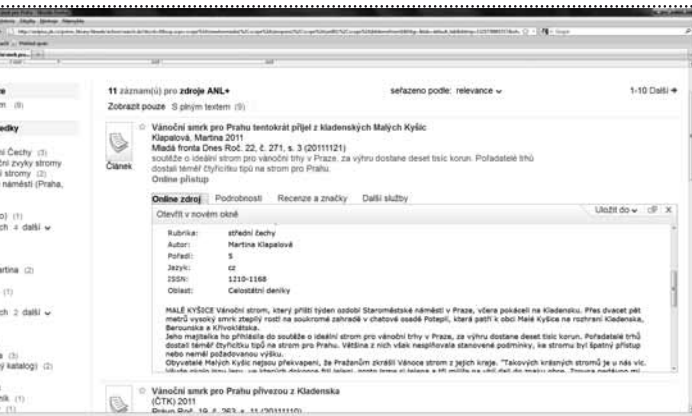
11 záznam(ů) pro zdroje ANL+
Zobrazit pouze S plným textem (9)
seřazeno podle: relevance
1-10 Další

Vánoční smrk pro Prahu tentokrát přijel z kladenských Malých Kyšic
Klapalová, Martina 2011
Mladá fronta Dnes Roč. 22, č. 271, s. 3 (20111121)
soutěže o ideální strom pro vánoční trhy v Praze, za výhru dostane deset tisíc korun. Pořadatelé trhů dostali téměř čtyřicítku tipů na strom pro Prahu.
Online přístup
Článek

Online zdroj | Podrobnosti | Recenze a značky | Další služby
Otevřít v novém okně
Uložit do

| Rubrika: | střední čechy |
|---|---|
| Autor: | Martina Klapalová |
| Pořadí: | 5 |
| Jazyk: | cz |
| ISSN: | 1210-1168 |
| Oblast: | Celostátní deníky |

MALÉ KYŠICE Vánoční strom, který příští týden ozdobí Staroměstské náměstí v Praze, včera pokáceli na Kladensku. Přes dvacet pět metrů vysoký smrk ztepilý rostl na soukromé zahradě v chatové osadě Potepli, která patří k obci Malé Kyšice na rozhraní Kladenska, Berounska a Křivoklátska.
Jeho majitelka ho přihlásila do soutěže o ideální strom pro vánoční trhy v Praze, za výhru dostane deset tisíc korun. Pořadatelé trhů dostali téměř čtyřicítku tipů na strom pro Prahu. Většina z nich však nesplňovala stanovené podmínky, ke stromu byl špatný přístup nebo neměl požadovanou výšku.
Obyvatelé Malých Kyšic nejsou příliš překvapeni, že Pražanům zkrášlí Vánoce strom z jejich kraje. "Takových krásných stromů je u nás víc. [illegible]

Vánoční smrk pro Prahu přivezou z Kladenska
(ČTK) 2011
Právo Roč. 19, č. 263, s. 11 (20111110)

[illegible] (8)
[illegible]dky
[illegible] Čechy (3)
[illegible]ní zvyky stromy
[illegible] stromy (2)
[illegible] náměstí (Praha,
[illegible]o) (1)
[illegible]ch + další
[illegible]artina (2)
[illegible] (1)
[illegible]ch + další
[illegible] (3)
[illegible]ý katalog) (2)
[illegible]sk (1)